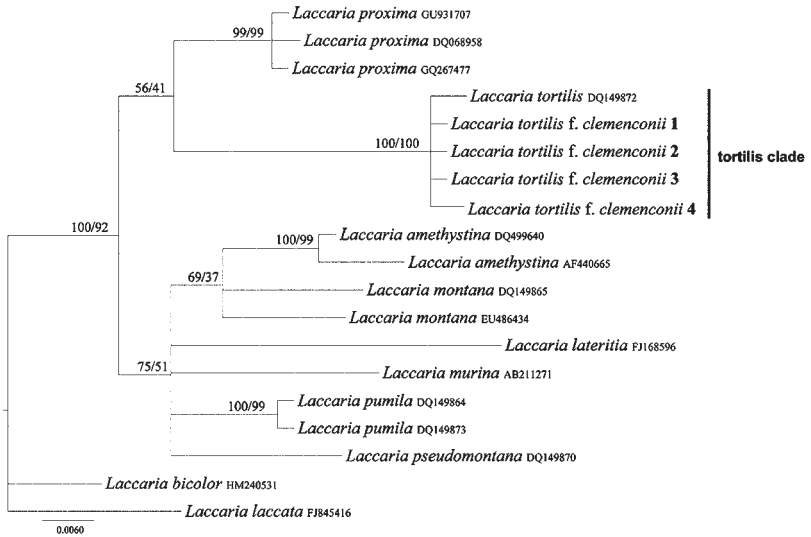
99/99

Laccaria proxima GU931707

Laccaria proxima DQ068958

Laccaria proxima GQ267477

56/41

Laccaria tortilis DQ149872

Laccaria tortilis f. clemenconii 1

100/100

Laccaria tortilis f. clemenconii 2

tortilis clade

Laccaria tortilis f. clemenconii 3

Laccaria tortilis f. clemenconii 4

100/92

100/99

Laccaria amethystina DQ499640

Laccaria amethystina AF440665

69/37

Laccaria montana DQ149865

Laccaria montana EU486434

Laccaria lateritia FJ168596

75/51

Laccaria murina AB211271

100/99

Laccaria pumila DQ149864

Laccaria pumila DQ149873

Laccaria pseudomontana DQ149870

Laccaria bicolor HM240531

Laccaria laccata FJ845416

0.0060